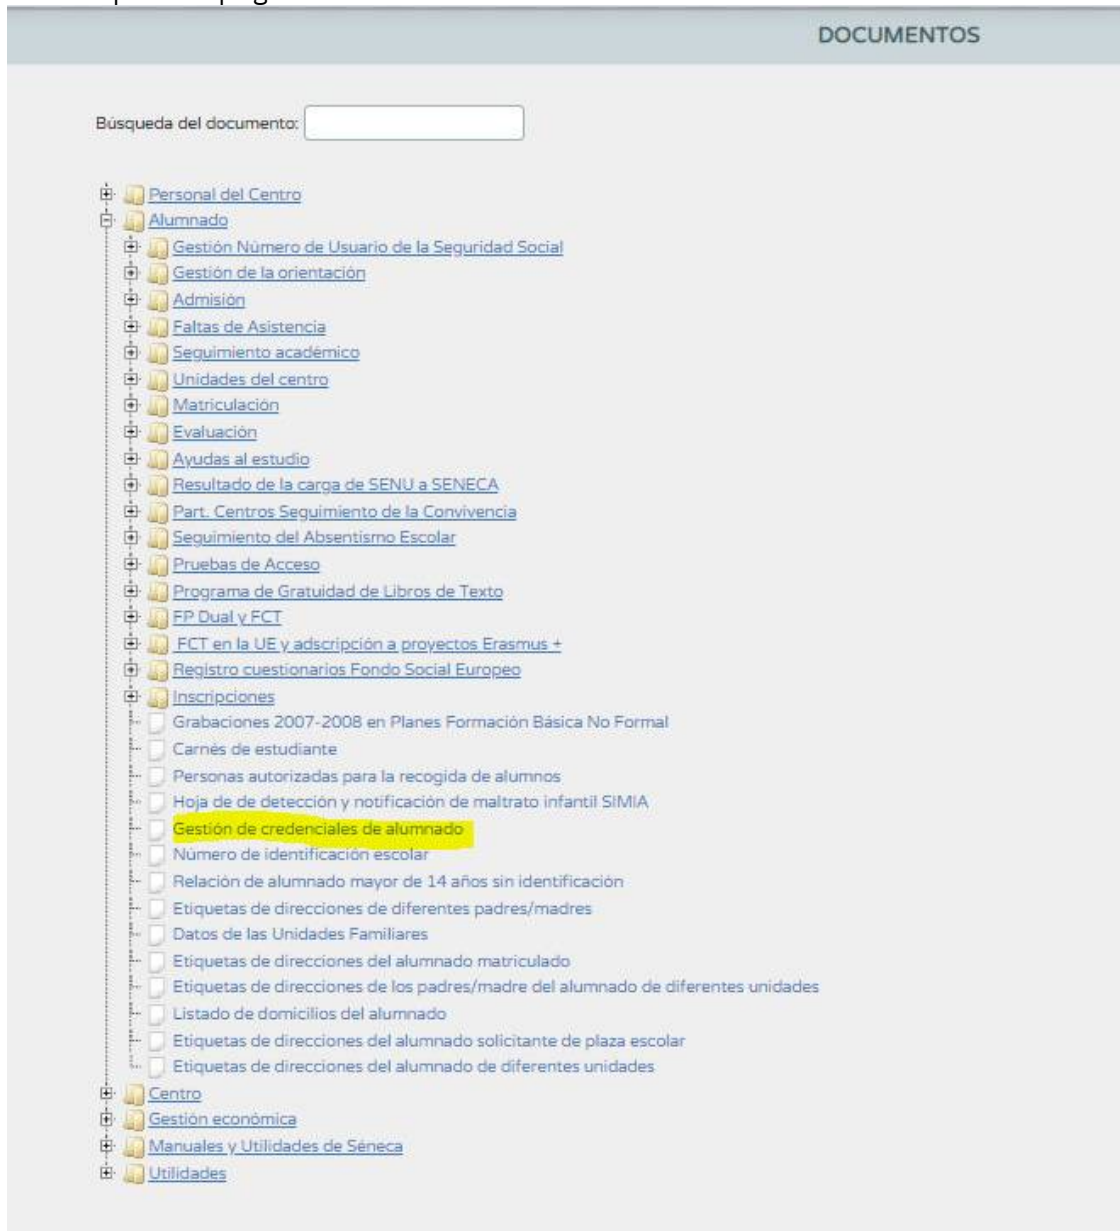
DOCUMENTOS

Búsqueda del documento:

Personal del Centro
Alumnado
Gestión Número de Usuario de la Seguridad Social
Gestión de la orientación
Admisión
Faltas de Asistencia
Seguimiento académico
Unidades del centro
Matriculación
Evaluación
Ayudas al estudio
Resultado de la carga de SENU a SENECA
Part. Centros Seguimiento de la Convivencia
Seguimiento del Absentismo Escolar
Pruebas de Acceso
Programa de Gratuidad de Libros de Texto
FP Dual y FCT
FCT en la UE y adscripción a proyectos Erasmus +
Registro cuestionarios Fondo Social Europeo
Inscripciones
Grabaciones 2007-2008 en Planes Formación Básica No Formal
Carnés de estudiante
Personas autorizadas para la recogida de alumnos
Hoja de de detección y notificación de maltrato infantil SIMIA
Gestión de credenciales de alumnado
Número de identificación escolar
Relación de alumnado mayor de 14 años sin identificación
Etiquetas de direcciones de diferentes padres/madres
Datos de las Unidades Familiares
Etiquetas de direcciones del alumnado matriculado
Etiquetas de direcciones de los padres/madre del alumnado de diferentes unidades
Listado de domicilios del alumnado
Etiquetas de direcciones del alumnado solicitante de plaza escolar
Etiquetas de direcciones del alumnado de diferentes unidades
Centro
Gestión económica
Manuales y Utilidades de Séneca
Utilidades